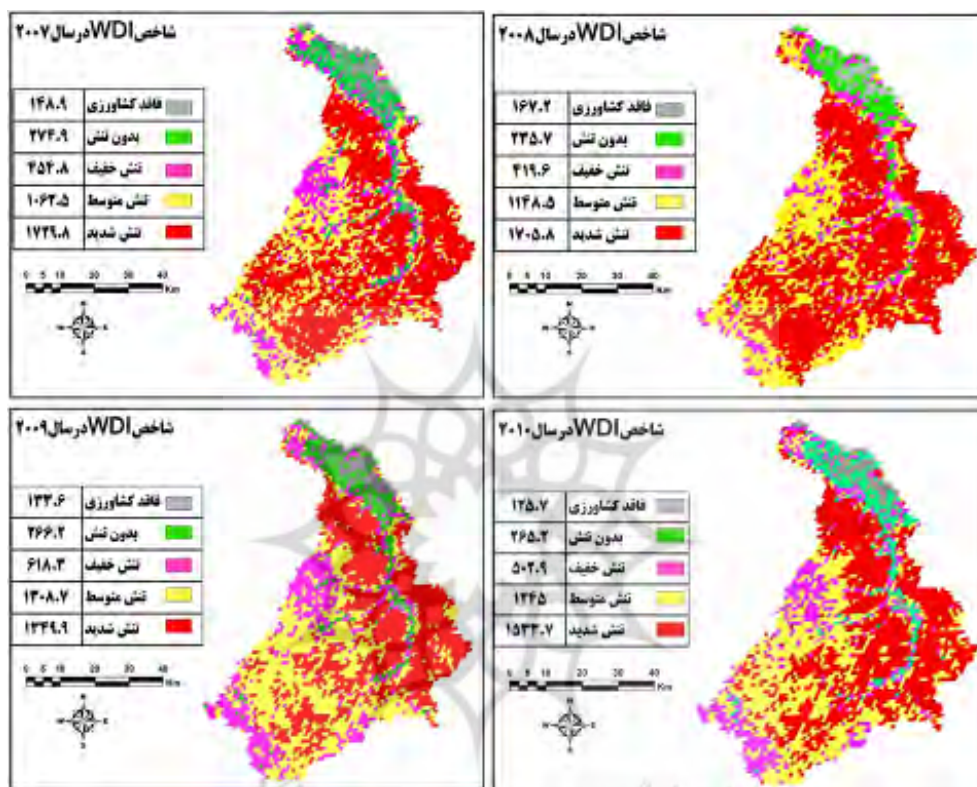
شاخص WDI درسال ۲۰۰۸

| ۱۶۷.۲ | فاقد کشاورزی |
|---|---|
| ۲۳۵.۷ | بدون تنش |
| ۴۱۹.۶ | تنش خفیف |
| ۱۱۴۸.۵ | تنش متوسط |
| ۱۷۰۵.۸ | تنش شدید |

0 5 10 20 30 40 Km

شاخص WDI درسال ۲۰۰۷

| ۱۴۸.۹ | فاقد کشاورزی |
|---|---|
| ۲۷۴.۹ | بدون تنش |
| ۴۵۴.۸ | تنش خفیف |
| ۱۰۶۳.۵ | تنش متوسط |
| ۱۷۲۹.۸ | تنش شدید |

0 5 10 20 30 40 Km

شاخص WDI درسال ۲۰۱۰

| ۱۲۵.۷ | فاقد کشاورزی |
|---|---|
| ۲۶۵.۲ | بدون تنش |
| ۵۰۲.۹ | تنش خفیف |
| ۱۴۴۵ | تنش متوسط |
| ۱۵۳۳.۷ | تنش شدید |

0 5 10 20 30 40 Km

شاخص WDI درسال ۲۰۰۹

| ۱۳۳.۶ | فاقد کشاورزی |
|---|---|
| ۲۶۶.۲ | بدون تنش |
| ۶۱۸.۳ | تنش خفیف |
| ۱۳۰۸.۷ | تنش متوسط |
| ۱۳۴۹.۹ | تنش شدید |

0 5 10 20 30 40 Km